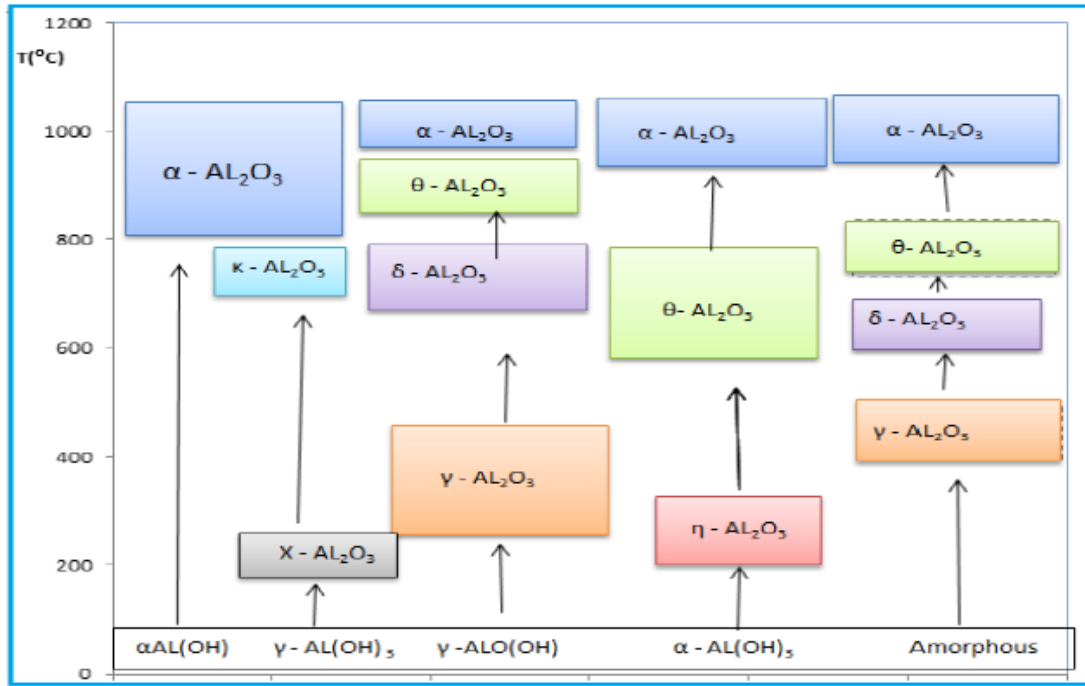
T(°C)

1200
1000
800
600
400
200
0

α - $AL_2O_3$

κ - $AL_2O_5$

X - $AL_2O_3$

α - $AL_2O_3$

θ - $AL_2O_5$

δ - $AL_2O_5$

γ - $AL_2O_3$

α - $AL_2O_3$

θ- $AL_2O_5$

η - $AL_2O_5$

α - $AL_2O_3$

θ- $AL_2O_5$

δ - $AL_2O_5$

γ - $AL_2O_5$

αAL(OH)   γ - AL(OH) $_5$   γ -ALO(OH)   α - AL(OH)$_5$   Amorphous